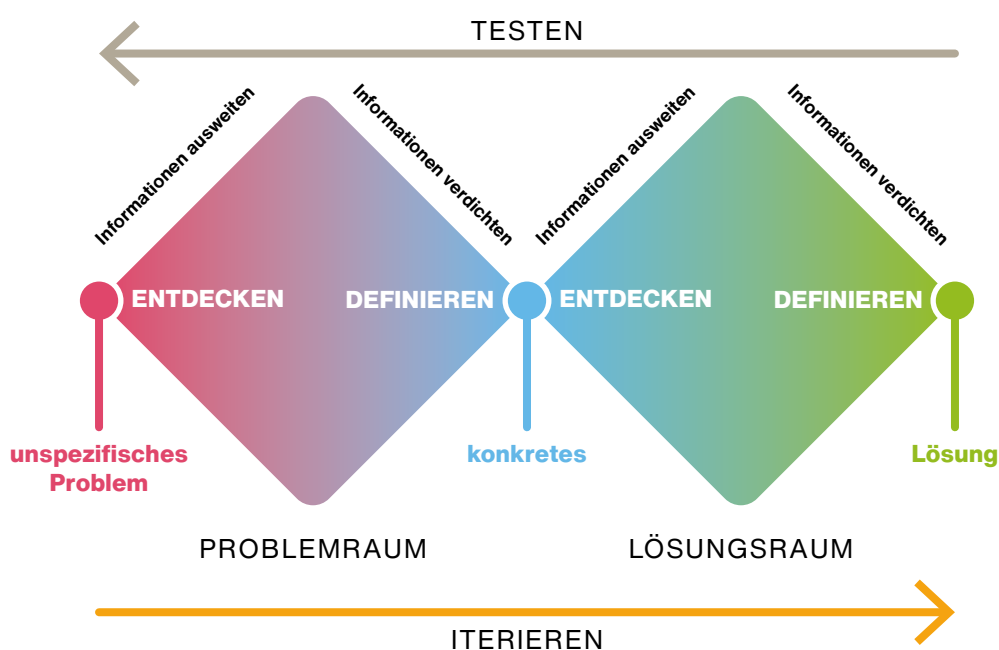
TESTEN

Informationen ausweiten

Informationen verdichten

Informationen ausweiten

Informationen verdichten

ENTDECKEN

DEFINIEREN

ENTDECKEN

DEFINIEREN

unspezifisches Problem

konkretes

Lösung

PROBLEMRAUM

LÖSUNGSRAUM

ITERIEREN